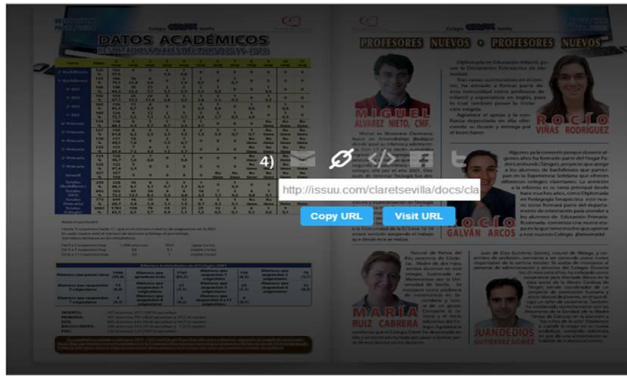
DATOS ACADÉMICOS

PROFESORES NUEVOS · PROFESORES NUEVOS

MIGUEL ALVAREZ NIETO, CMF.

ROCIO VIÑAS RODRIGUEZ

ROCIO GALVAN ARCOS

MARIA RUIZ CABRERA

JUANDEDIOS

4)

http://issuu.com/claretsevilla/docs/cla

Copy URL

Visit URL